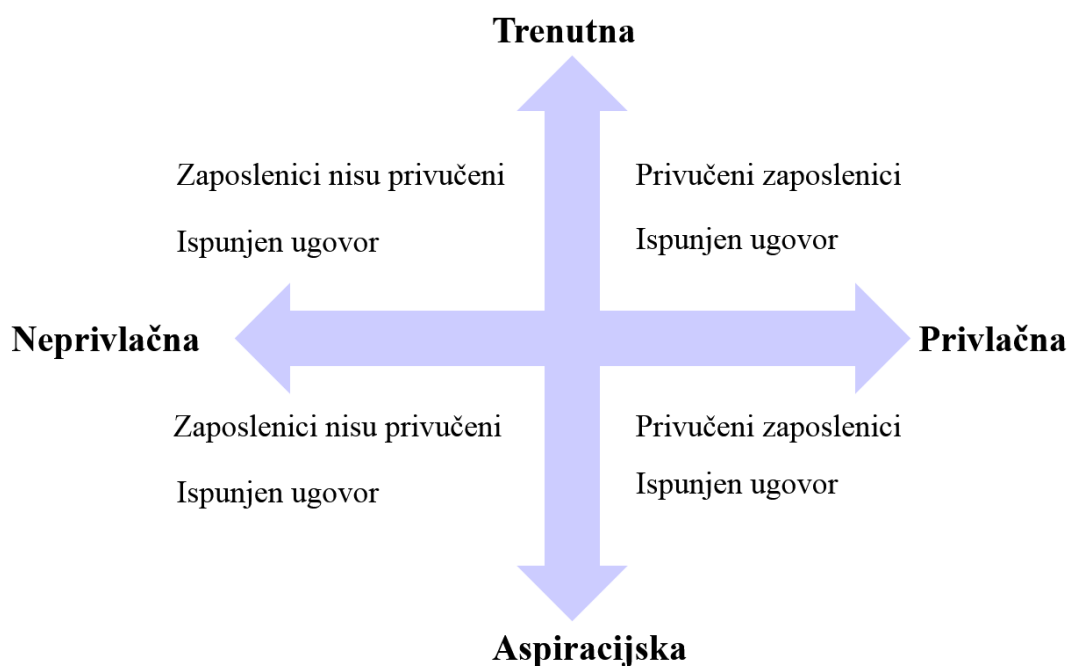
Trenutna

Zaposlenici nisu privučeni

Ispunjen ugovor

Privučeni zaposlenici

Ispunjen ugovor

Neprivlačna

Privlačna

Zaposlenici nisu privučeni

Ispunjen ugovor

Privučeni zaposlenici

Ispunjen ugovor

Aspiracijska